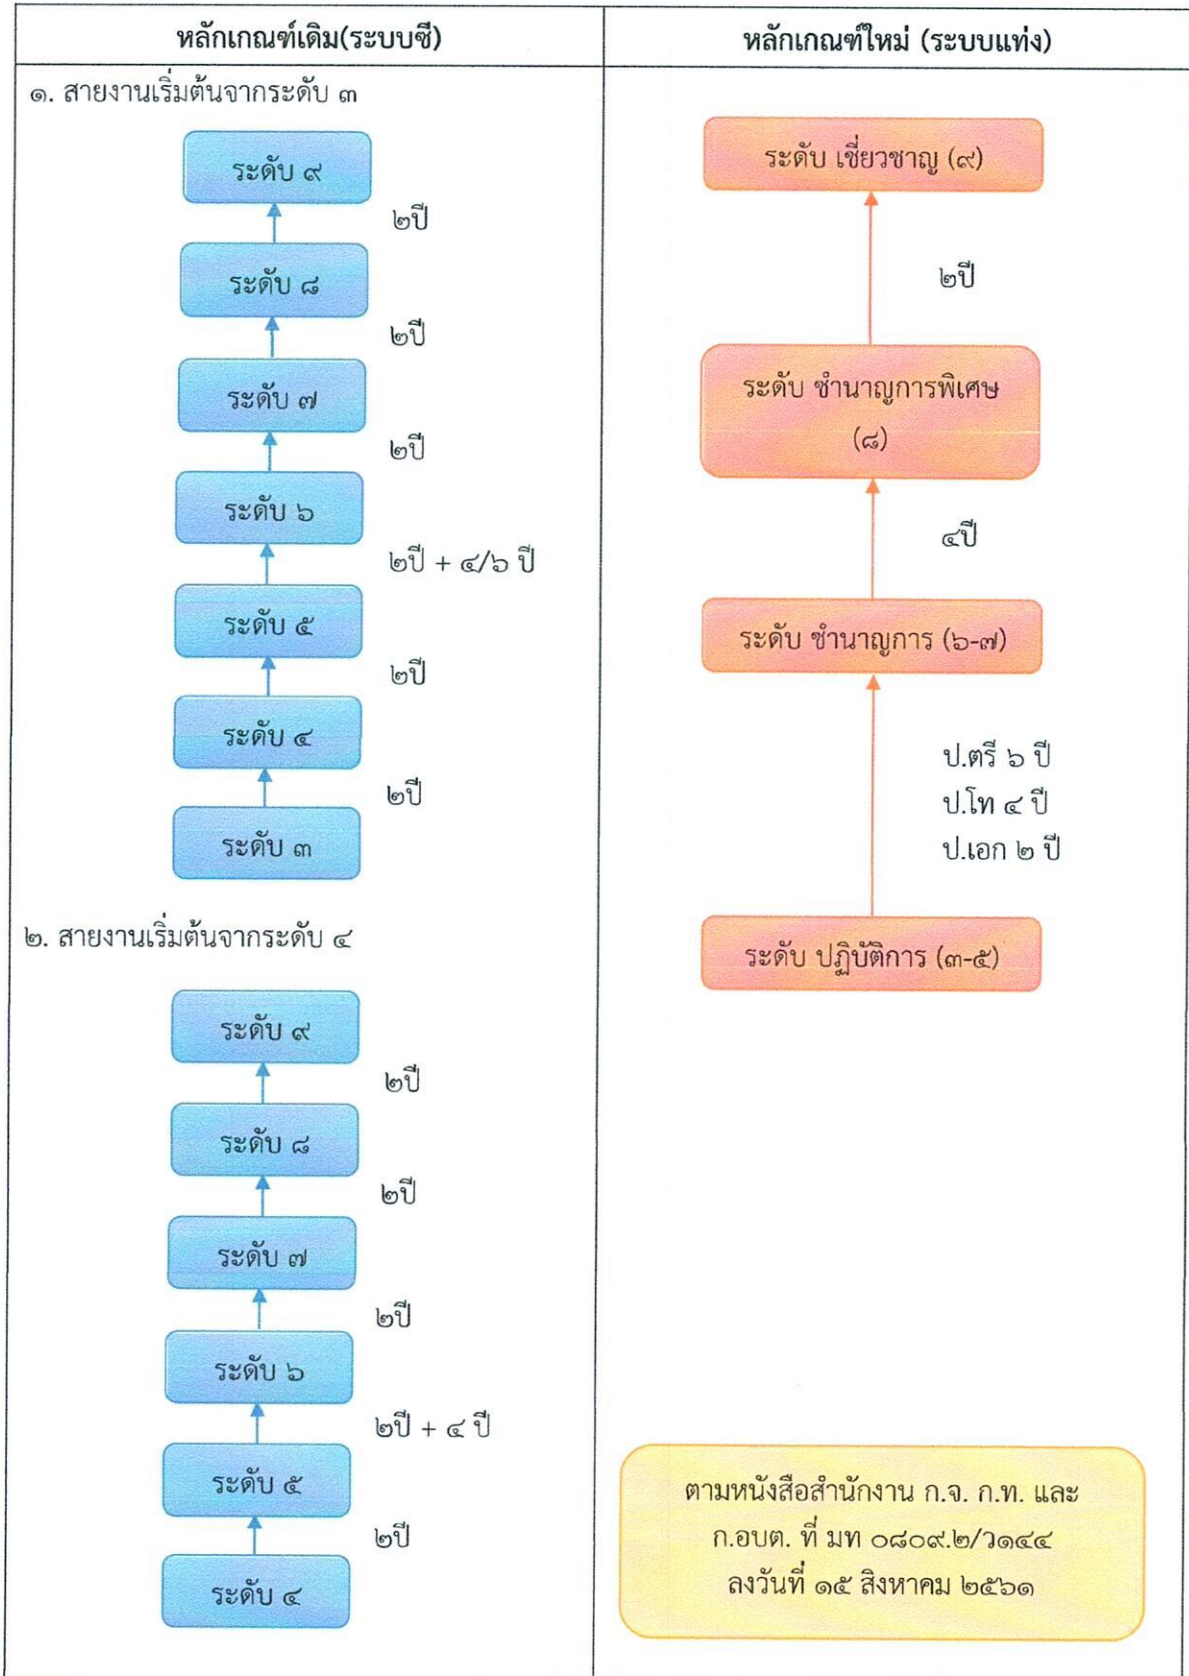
| หลักเกณฑ์เดิม(ระบบซี) | หลักเกณฑ์ใหม่ (ระบบแท่ง) |
|---|---|
| ๑. สายงานเริ่มต้นจากระดับ ๓ | |

ระดับ ๙
๒ปี
ระดับ ๘
๒ปี
ระดับ ๗
๒ปี
ระดับ ๖
๒ปี + ๔/๖ ปี
ระดับ ๕
๒ปี
ระดับ ๔
๒ปี
ระดับ ๓

๒. สายงานเริ่มต้นจากระดับ ๔

ระดับ ๙
๒ปี
ระดับ ๘
๒ปี
ระดับ ๗
๒ปี
ระดับ ๖
๒ปี + ๔ ปี
ระดับ ๕
๒ปี
ระดับ ๔

ระดับ เชี่ยวชาญ (๙)
๒ปี
ระดับ ชำนาญการพิเศษ (๘)
๔ปี
ระดับ ชำนาญการ (๖-๗)
ป.ตรี ๖ ปี
ป.โท ๔ ปี
ป.เอก ๒ ปี
ระดับ ปฏิบัติการ (๓-๕)

ตามหนังสือสำนักงาน ก.จ. ก.ท. และ ก.อบต. ที่ มท ๐๘๐๙.๒/ว๑๔๔ ลงวันที่ ๑๕ สิงหาคม ๒๕๖๑